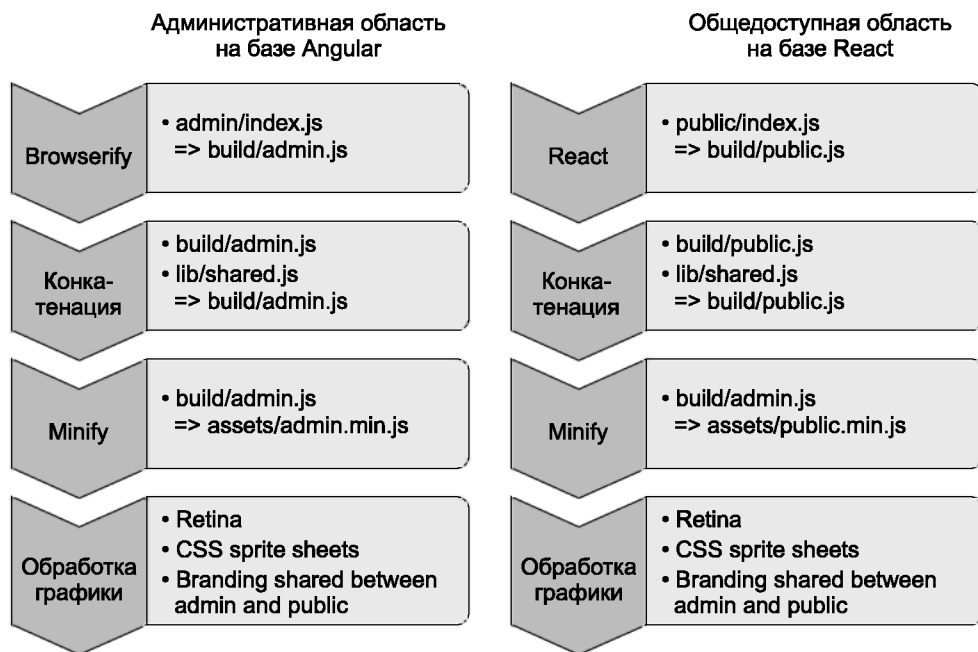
Административная область на базе Angular

Browserify

• admin/index.js
=> build/admin.js

Конкатенация

• build/admin.js
• lib/shared.js
=> build/admin.js

Minify

• build/admin.js
=> assets/admin.min.js

Обработка графики

• Retina
• CSS sprite sheets
• Branding shared between admin and public

Общедоступная область на базе React

React

• public/index.js
=> build/public.js

Конкатенация

• build/public.js
• lib/shared.js
=> build/public.js

Minify

• build/admin.js
=> assets/public.min.js

Обработка графики

• Retina
• CSS sprite sheets
• Branding shared between admin and public